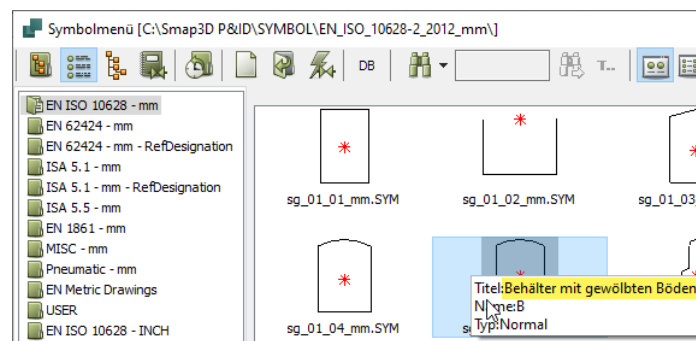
Symbolmenü [C:\Smap3D P&ID\SYMBOL\EN_ISO_10628-2_2012_mm\]

DB

T...

EN ISO 10628 - mm
EN 62424 - mm
EN 62424 - mm - RefDesignation
ISA 5.1 - mm
ISA 5.1 - mm - RefDesignation
ISA 5.5 - mm
EN 1861 - mm
MISC - mm
Pneumatic - mm
EN Metric Drawings
USER
EN ISO 10628 - INCH

sg_01_01_mm.SYM
sg_01_02_mm.SYM
sg_01_03
sg_01_04_mm.SYM
s

Titel:Behälter mit gewölbten Böden
Name:B
Typ:Normal